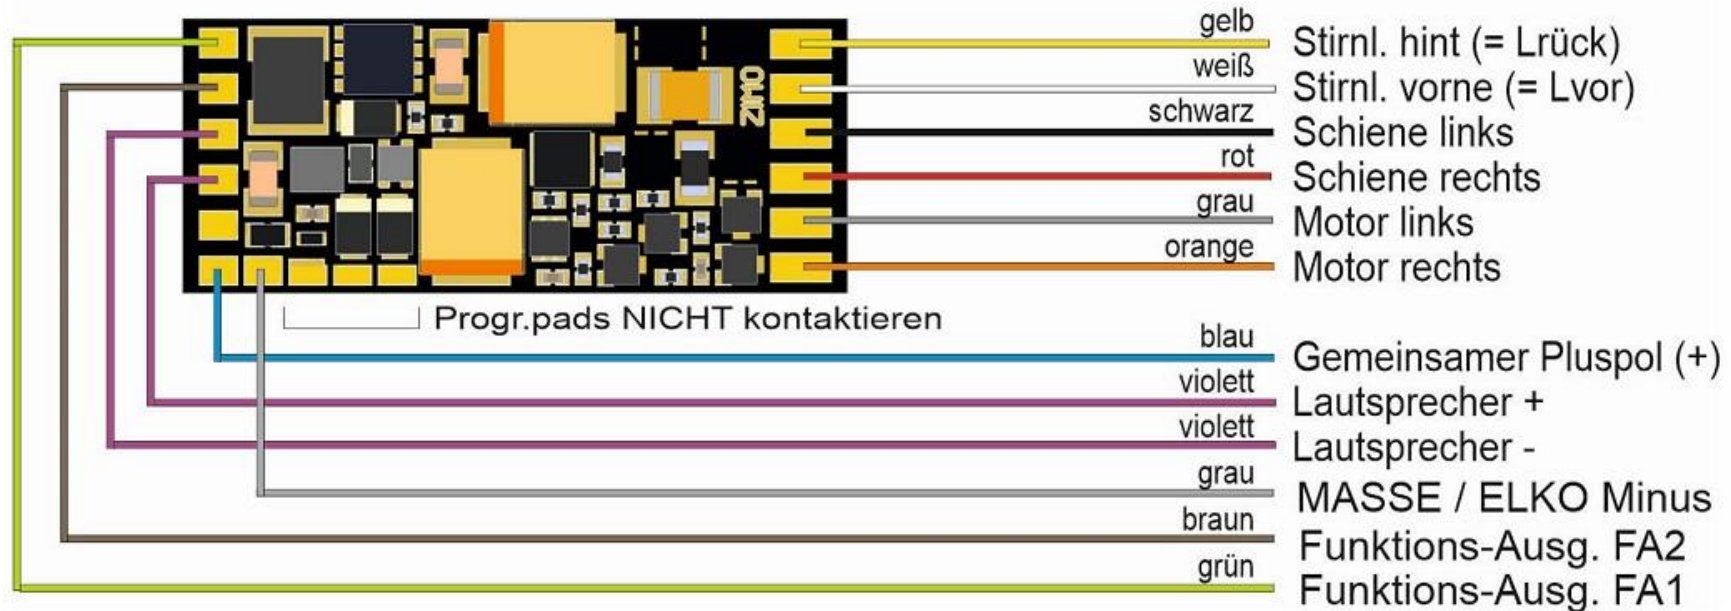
ZIMO

gelb
Stirnl. hint (= Lrück)
weiß
Stirnl. vorne (= Lvor)
schwarz
Schiene links
rot
Schiene rechts
grau
Motor links
orange
Motor rechts

Progr.pads NICHT kontaktieren

blau
Gemeinsamer Pluspol (+)
violett
Lautsprecher +
violett
Lautsprecher -
grau
MASSE / ELKO Minus
braun
Funktions-Ausg. FA2
grün
Funktions-Ausg. FA1